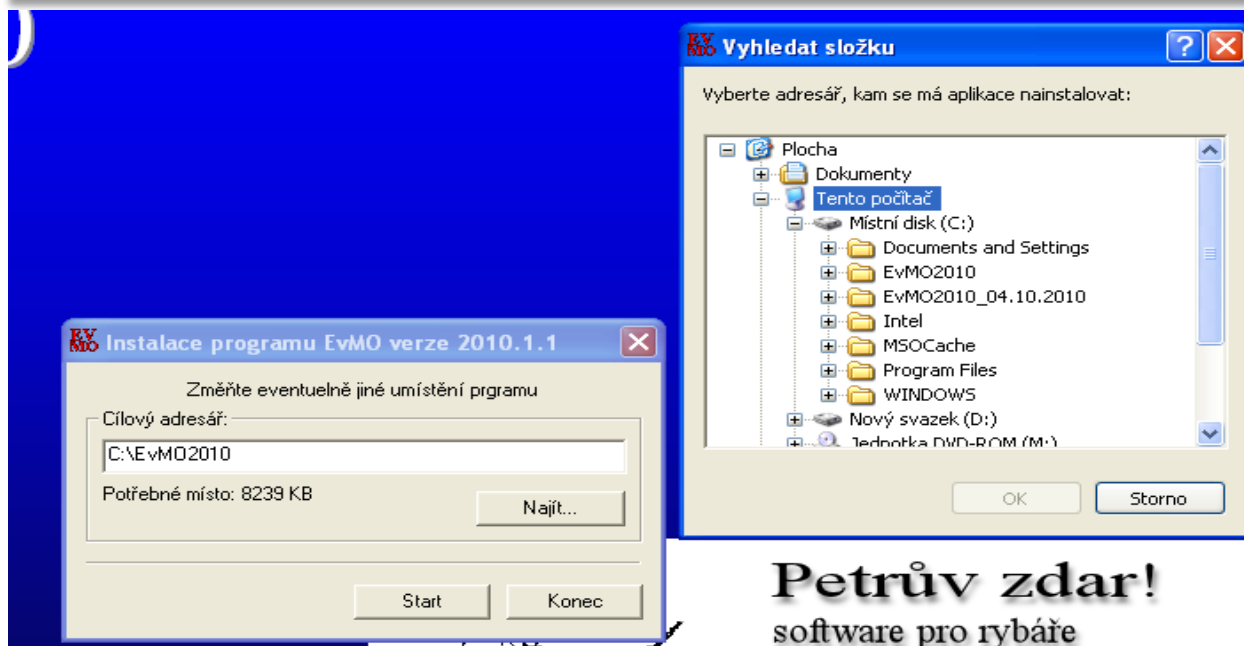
Vyhledat složku

Vyberte adresář, kam se má aplikace nainstalovat:

Plocha
Dokumenty
Tento počítač
Místní disk (C:)
Documents and Settings
EvMO2010
EvMO2010_04.10.2010
Intel
MSOCache
Program Files
WINDOWS
Nový svazek (D:)
Jednotka DVD-ROM (M:)

OK
Storno

Instalace programu EvMO verze 2010.1.1

Změňte eventuelně jiné umístění prgramu

Cílový adresář:
C:\EvMO2010
Potřebné místo: 8239 KB
Najít...

Start
Konec

Petrův zdar!
software pro rybáře